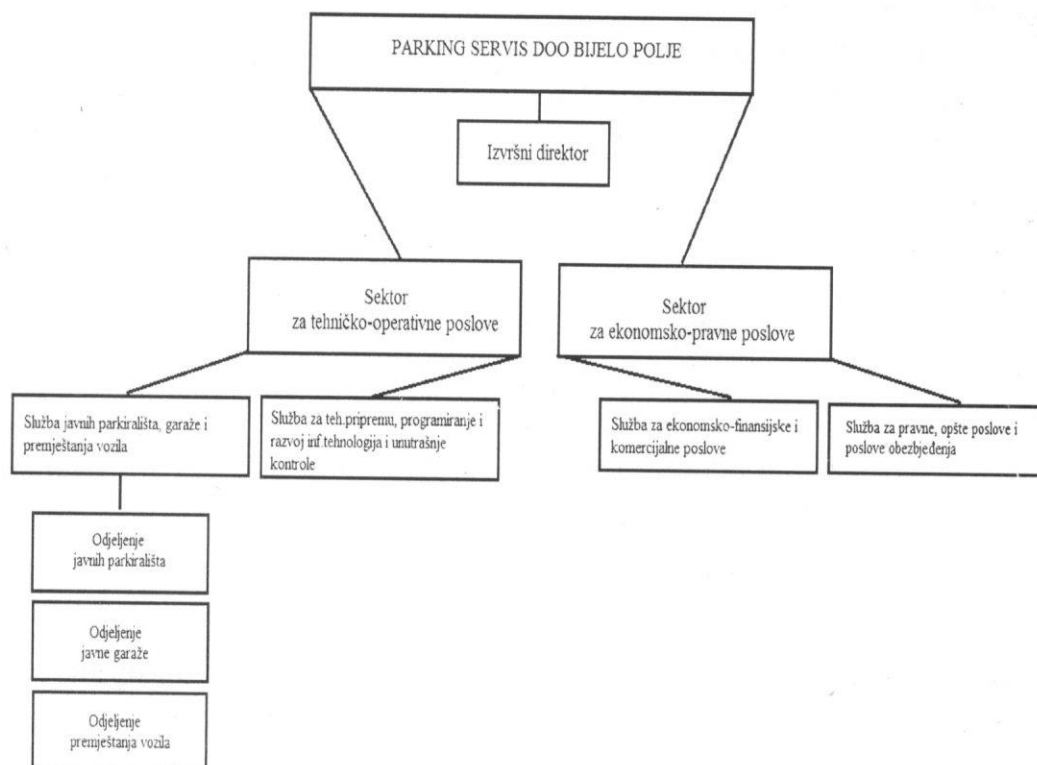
PARKING SERVIS DOO BIJELO POLJE

Izvršni direktor

Sektor za tehničko-operativne poslove

Sektor za ekonomsko-pravne poslove

Služba javnih parkirališta, garaže i premještanja vozila

Služba za teh.pripremu, programiranje i razvoj inf.tehnologija i unutrašnje kontrole

Služba za ekonomsko-finansijske i komercijalne poslove

Služba za pravne, opšte poslove i poslove obezbjeđenja

Odjeljenje javnih parkirališta

Odjeljenje javne garaže

Odjeljenje premještanja vozila